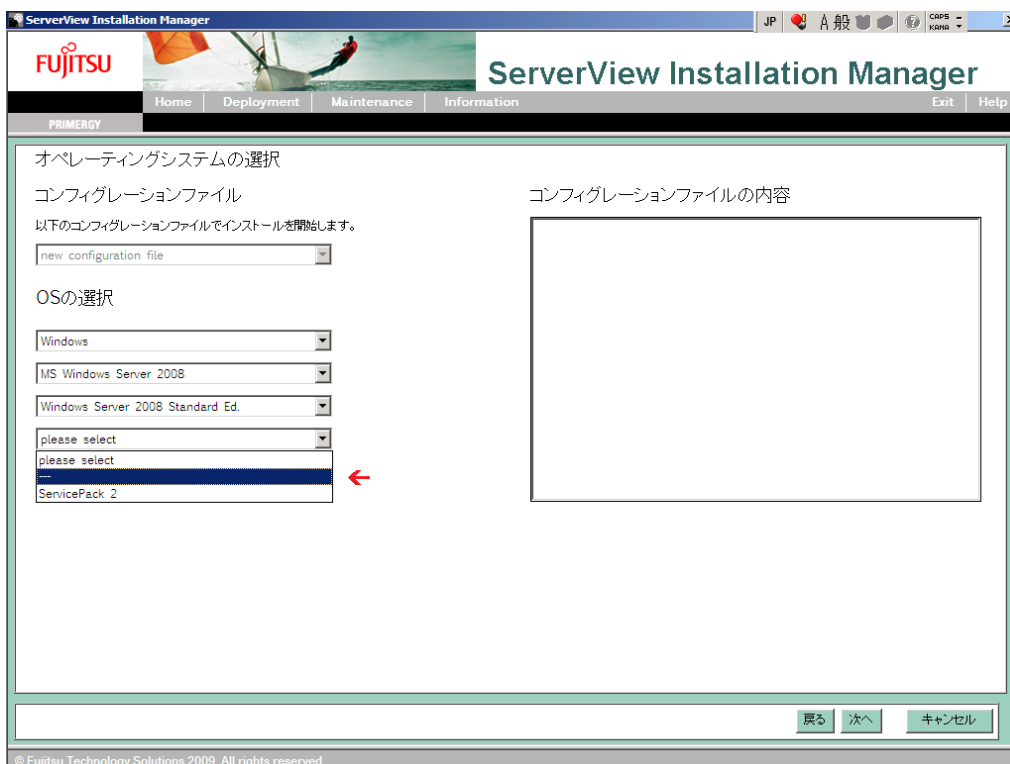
ServerView Installation Manager

JP A 般 CAPS KANA

FUJITSU

ServerView Installation Manager

Home | Deployment | Maintenance | Information

Exit | Help

PRIMERGY

オペレーティングシステムの選択

コンフィグレーションファイル

以下のコンフィグレーションファイルでインストールを開始します。

new configuration file

OSの選択

Windows

MS Windows Server 2008

Windows Server 2008 Standard Ed.

please select

please select

---

ServicePack 2

コンフィグレーションファイルの内容

戻る 次へ キャンセル

© Fujitsu Technology Solutions 2009. All rights reserved.